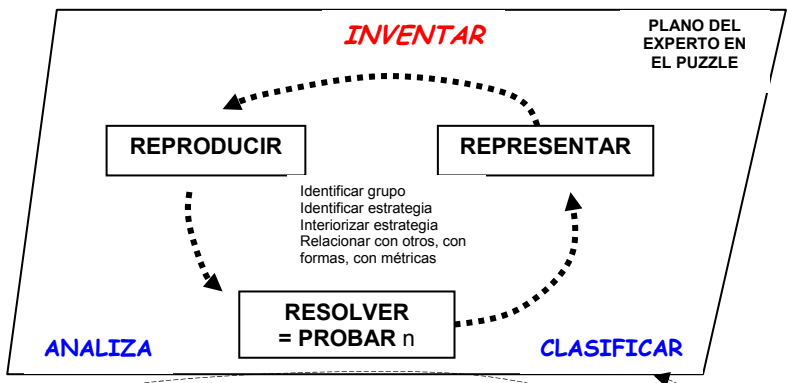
INVENTAR

PLANO DEL EXPERTO EN EL PUZZLE

REPRODUCIR

REPRESENTAR

Identificar grupo
Identificar estrategia
Interiorizar estrategia
Relacionar con otros, con formas, con métricas

RESOLVER
= PROBAR n

ANALIZA

CLASIFICAR